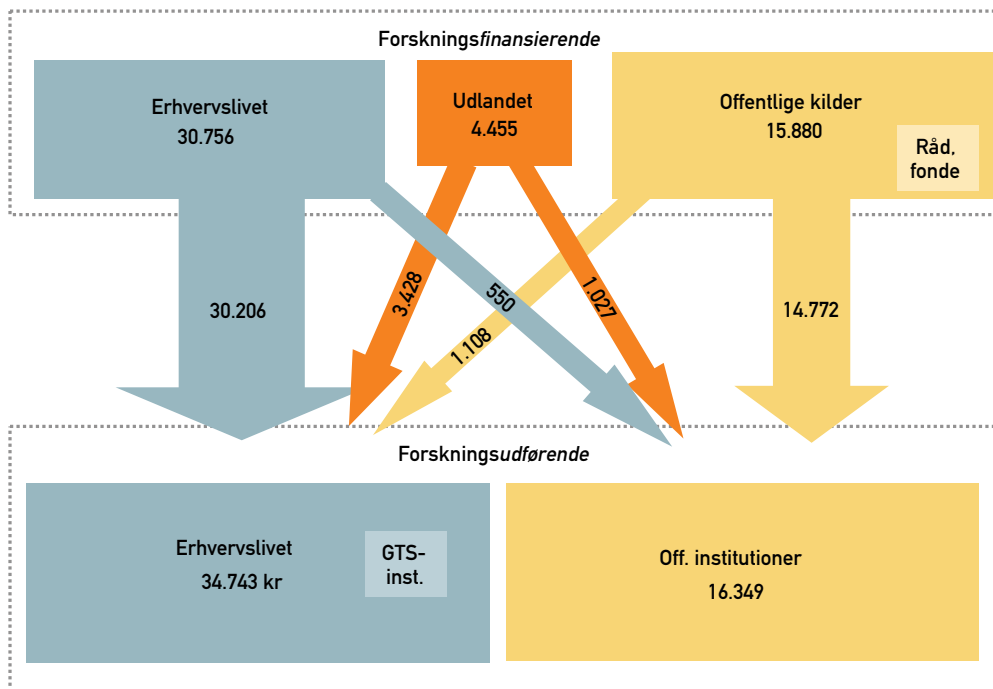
Forsknings*finansierende*

Erhvervslivet
30.756

Udlandet
4.455

Offentlige kilder
15.880

Råd, fonde

30.206

3.428

550

1.027

1.108

14.772

Forsknings*udførende*

Erhvervslivet
34.743 kr

GTS-inst.

Off. institutioner
16.349